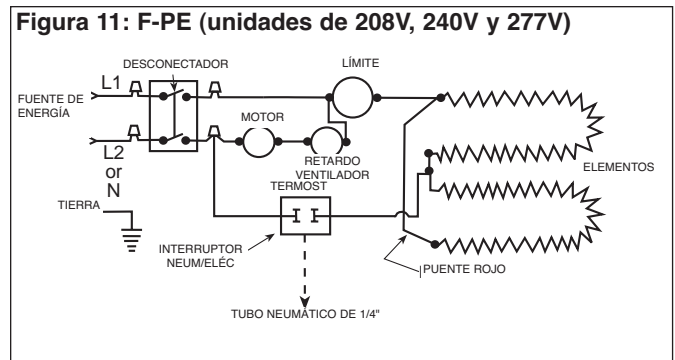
Figura 11: F-PE (unidades de 208V, 240V y 277V)

DESCONECTADOR

LÍMITE

FUENTE DE ENERGÍA

L1

MOTOR

L2
or
N

RETARDO VENTILADOR

ELEMENTOS

TERMOST

TIERRA

INTERRUPTOR NEUM/ELÉC

PUENTE ROJO

TUBO NEUMÁTICO DE 1/4"